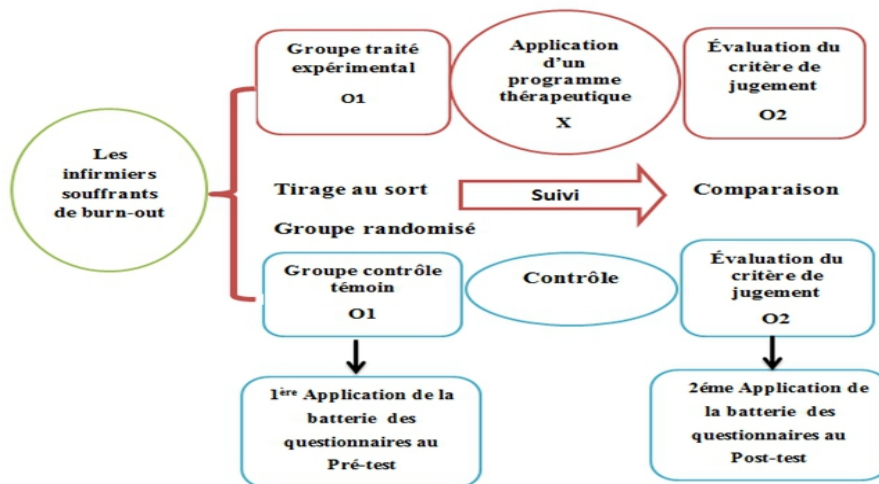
Les infirmiers souffrants de burn-out

Groupe traité expérimental

O1

Application d'un programme thérapeutique

X

Évaluation du critère de jugement

O2

Tirage au sort

Suivi

Comparaison

Groupe randomisé

Groupe contrôle témoin

O1

Contrôle

Évaluation du critère de jugement

O2

1$^{ère}$ Application de la batterie des questionnaires au Pré-test

2éme Application de la batterie des questionnaires au Post-test